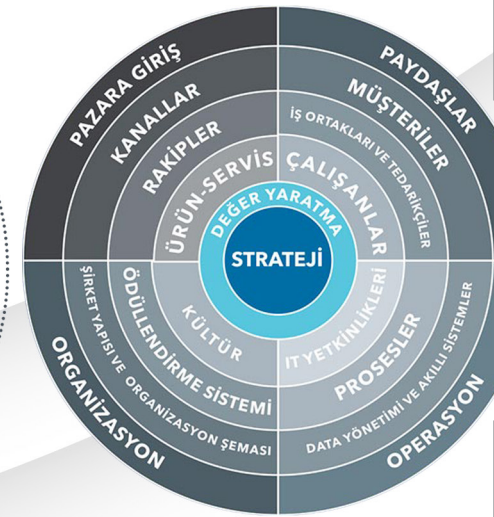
PAZARA GİRİŞ
KANALLAR
RAKİPLER
ÜRÜN-SERVİS
PAYDAŞLAR
MÜŞTERİLER
İŞ ORTAKLARI VE TEDARİKÇİLER
ÇALIŞANLAR
DEĞER YARATMA
STRATEJİ
ORGANİZASYON
ŞİRKET YAPISI VE ORGANİZASYON ŞEMASI
ÖDÜLLENDİRME SİSTEMİ
KÜLTÜR
IT YETKİNLİKLERİ
PROSESLER
DATA YÖNETİMİ VE AKILLI SİSTEMLER
OPERASYON